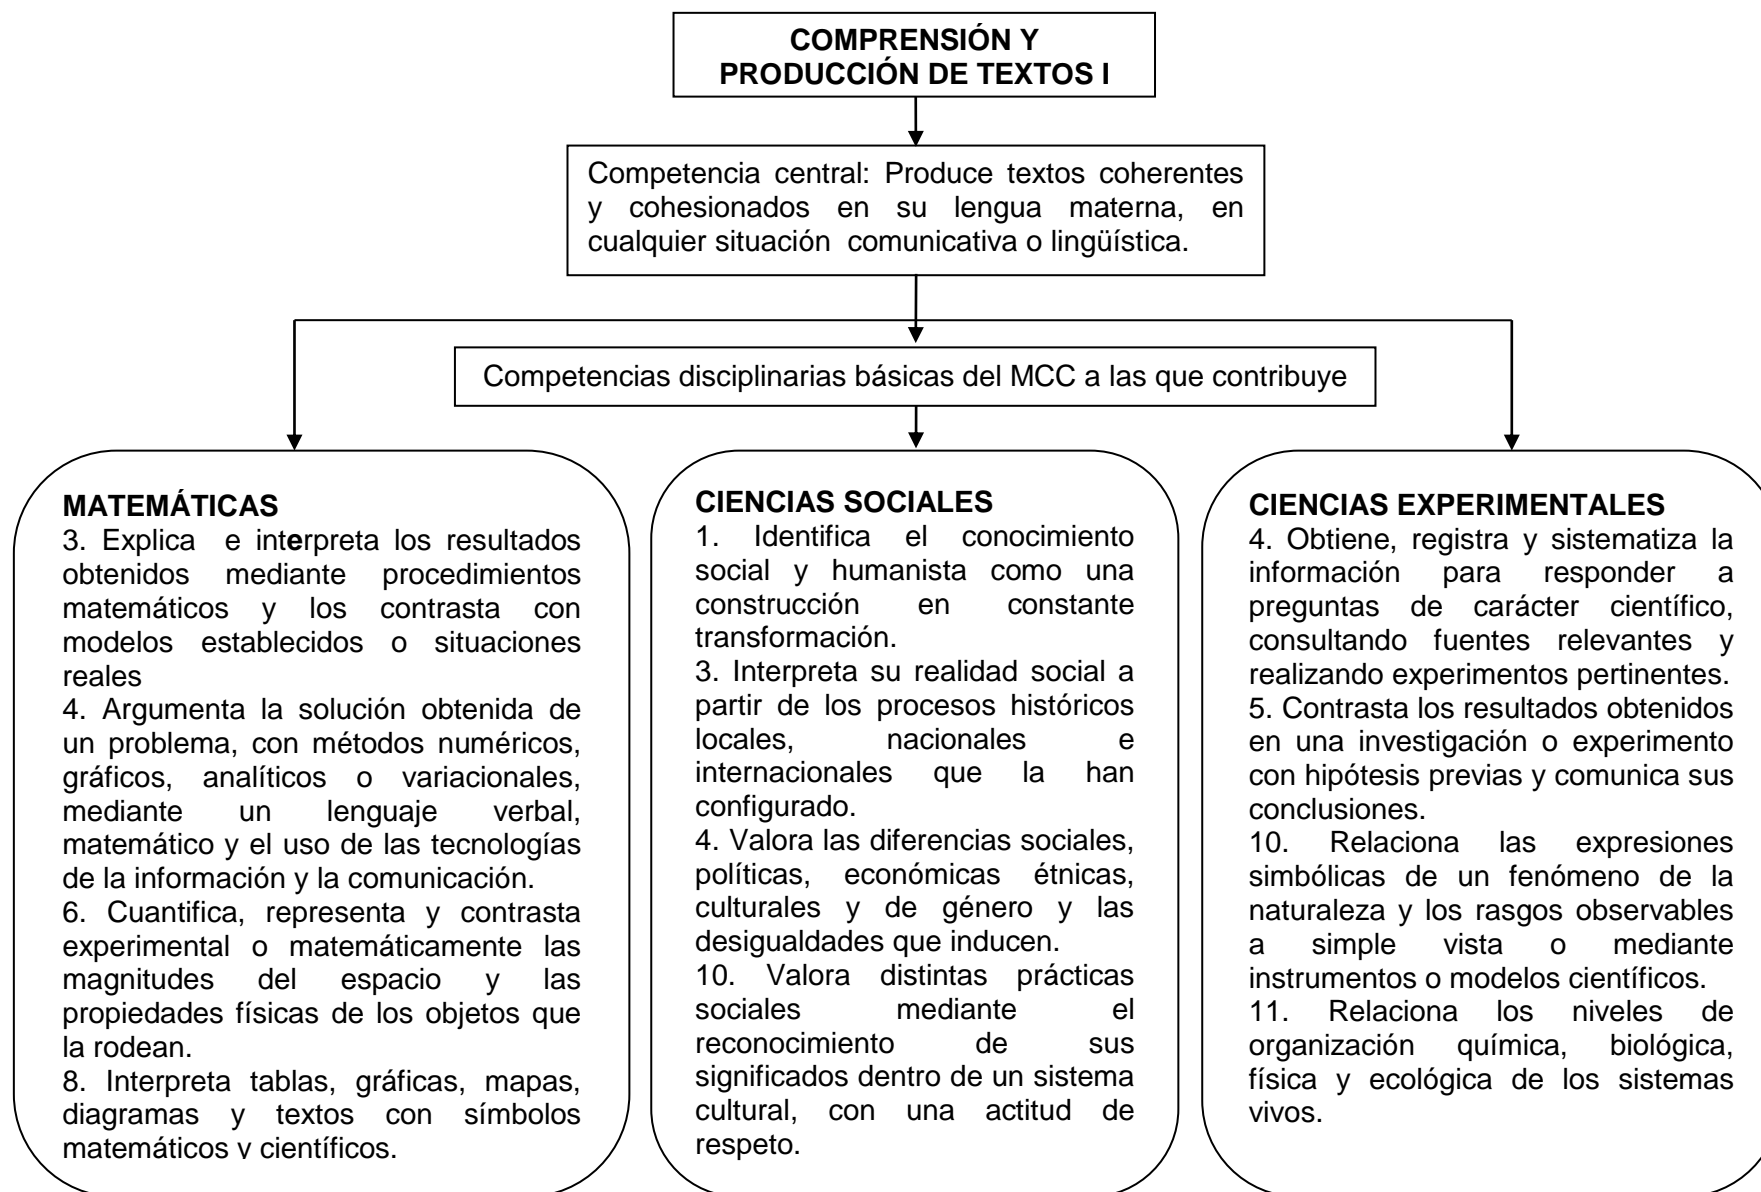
COMPRENSIÓN Y PRODUCCIÓN DE TEXTOS I

Competencia central: Produce textos coherentes y cohesionados en su lengua materna, en cualquier situación comunicativa o lingüística.

Competencias disciplinarias básicas del MCC a las que contribuye

MATEMÁTICAS
3. Explica e interpreta los resultados obtenidos mediante procedimientos matemáticos y los contrasta con modelos establecidos o situaciones reales
4. Argumenta la solución obtenida de un problema, con métodos numéricos, gráficos, analíticos o variacionales, mediante un lenguaje verbal, matemático y el uso de las tecnologías de la información y la comunicación.
6. Cuantifica, representa y contrasta experimental o matemáticamente las magnitudes del espacio y las propiedades físicas de los objetos que la rodean.
8. Interpreta tablas, gráficas, mapas, diagramas y textos con símbolos matemáticos y científicos.

CIENCIAS SOCIALES
1. Identifica el conocimiento social y humanista como una construcción en constante transformación.
3. Interpreta su realidad social a partir de los procesos históricos locales, nacionales e internacionales que la han configurado.
4. Valora las diferencias sociales, políticas, económicas étnicas, culturales y de género y las desigualdades que inducen.
10. Valora distintas prácticas sociales mediante el reconocimiento de sus significados dentro de un sistema cultural, con una actitud de respeto.

CIENCIAS EXPERIMENTALES
4. Obtiene, registra y sistematiza la información para responder a preguntas de carácter científico, consultando fuentes relevantes y realizando experimentos pertinentes.
5. Contrasta los resultados obtenidos en una investigación o experimento con hipótesis previas y comunica sus conclusiones.
10. Relaciona las expresiones simbólicas de un fenómeno de la naturaleza y los rasgos observables a simple vista o mediante instrumentos o modelos científicos.
11. Relaciona los niveles de organización química, biológica, física y ecológica de los sistemas vivos.